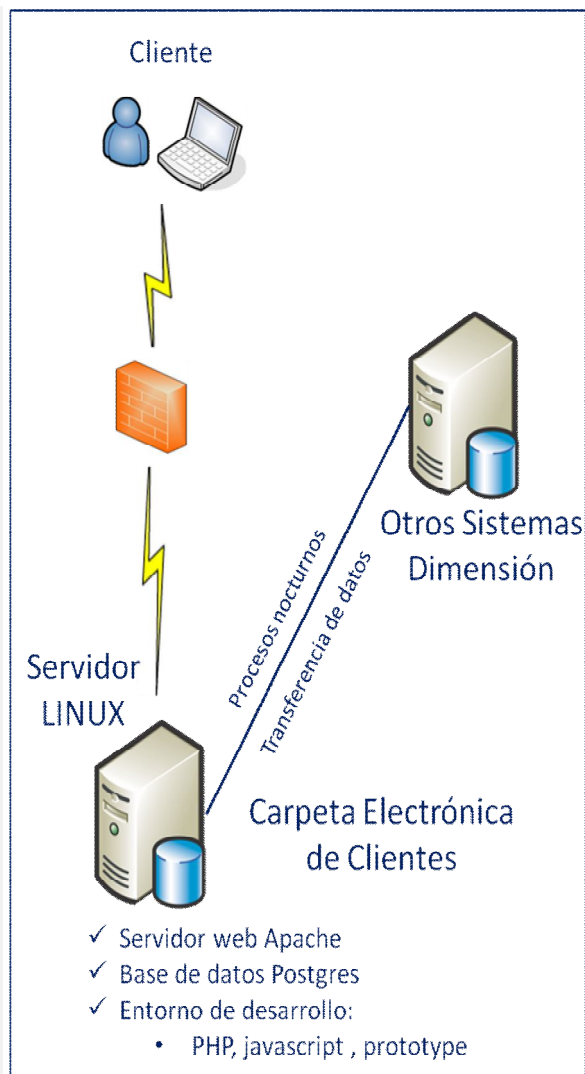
Cliente

Otros Sistemas Dimensión

Procesos nocturnos

Transferencia de datos

Servidor LINUX

Carpeta Electrónica de Clientes

✓ Servidor web Apache
✓ Base de datos Postgres
✓ Entorno de desarrollo:
• PHP, javascript , prototype